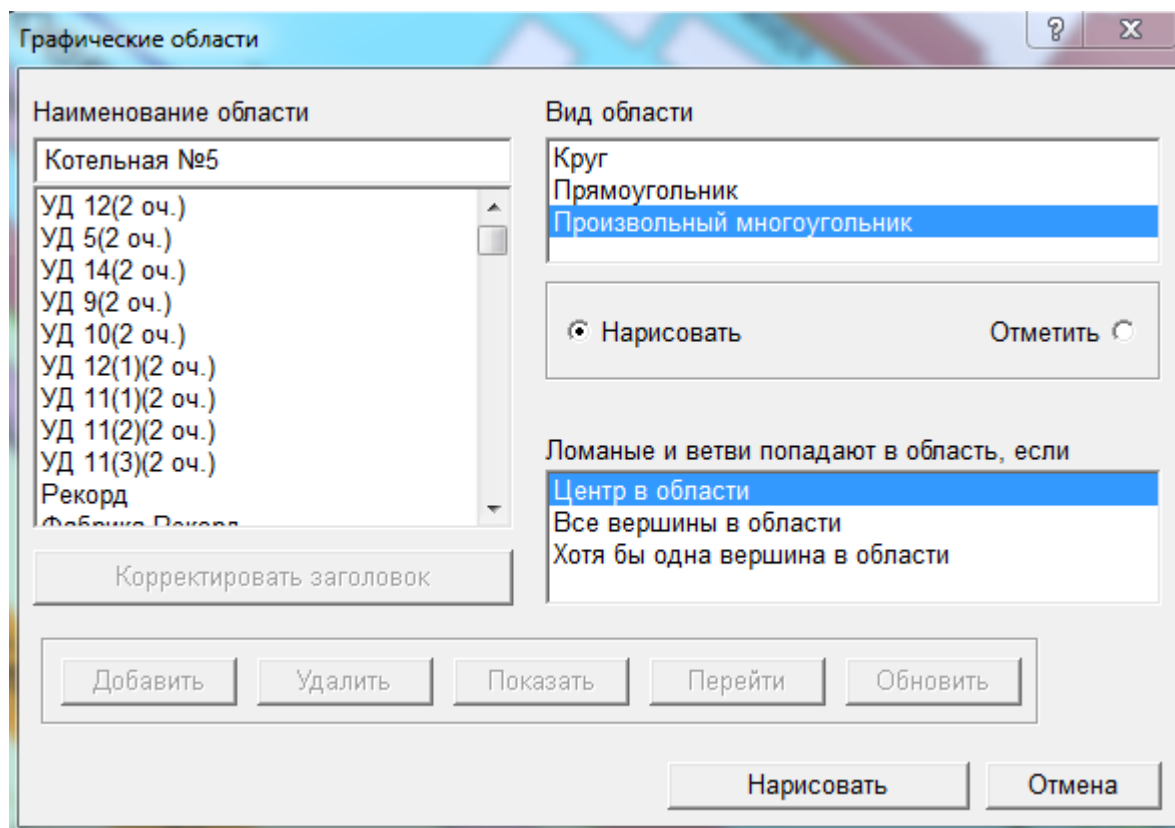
Графические области

?

X

Наименование области

Котельная №5

УД 12(2 оч.)
УД 5(2 оч.)
УД 14(2 оч.)
УД 9(2 оч.)
УД 10(2 оч.)
УД 12(1)(2 оч.)
УД 11(1)(2 оч.)
УД 11(2)(2 оч.)
УД 11(3)(2 оч.)
Рекорд
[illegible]

Корректировать заголовок

Вид области

Круг
Прямоугольник
Произвольный многоугольник

Нарисовать

Отметить

Ломаные и ветви попадают в область, если

Центр в области
Все вершины в области
Хотя бы одна вершина в области

Добавить

Удалить

Показать

Перейти

Обновить

Нарисовать

Отмена